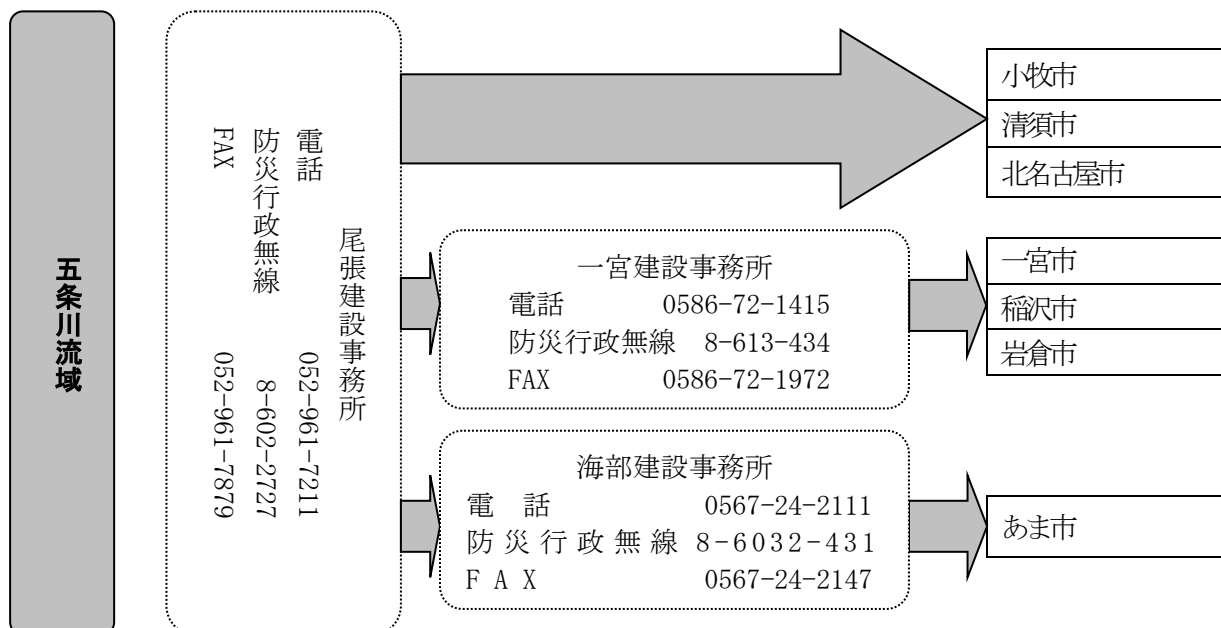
五条川流域

尾張建設事務所
電話 052-961-7211
防災行政無線 8-602-2727
FAX 052-961-7879

小牧市
清須市
北名古屋市

一宮建設事務所
電話 0586-72-1415
防災行政無線 8-613-434
FAX 0586-72-1972

一宮市
稲沢市
岩倉市

海部建設事務所
電 話 0567-24-2111
防 災 行 政 無 線 8-6032-431
F A X 0567-24-2147

あま市